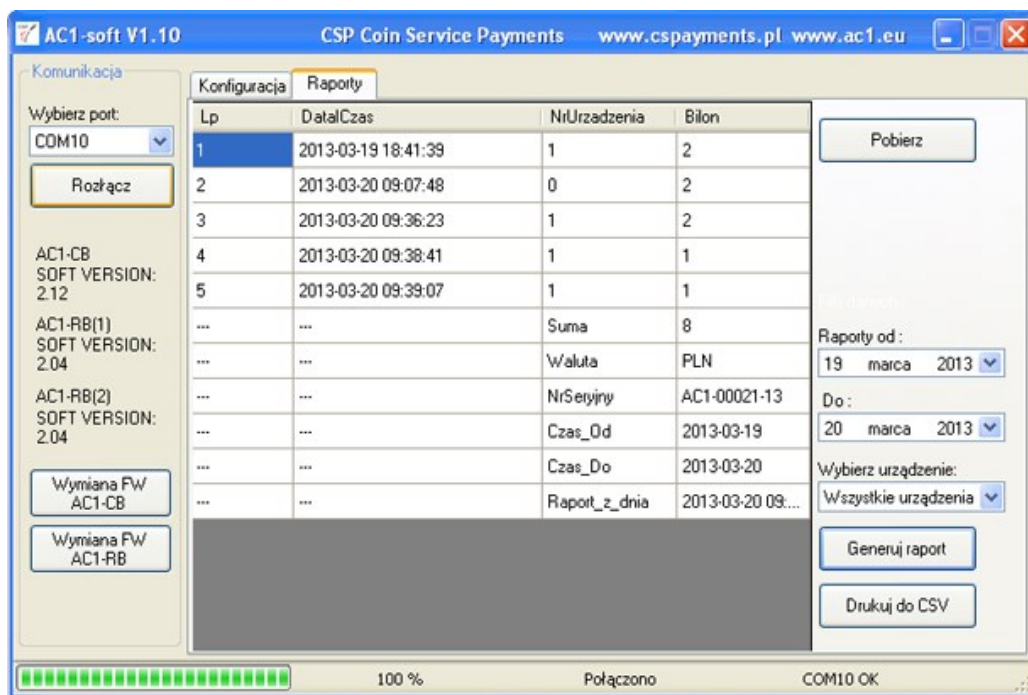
AC1-soft V1.10 CSP Coin Service Payments www.cspayments.pl www.ac1.eu

Komunikacja

Wybierz port:
COM10

Rozłącz

AC1-CB
SOFT VERSION:
2.12

AC1-RB(1)
SOFT VERSION:
2.04

AC1-RB(2)
SOFT VERSION:
2.04

Wymiana FW AC1-CB

Wymiana FW AC1-RB

Konfiguracja Raporty

| Lp | DataICzas | NrUrzadzenia | Bilon |
|---|---|---|---|
| 1 | 2013-03-19 18:41:39 | 1 | 2 |
| 2 | 2013-03-20 09:07:48 | 0 | 2 |
| 3 | 2013-03-20 09:36:23 | 1 | 2 |
| 4 | 2013-03-20 09:38:41 | 1 | 1 |
| 5 | 2013-03-20 09:39:07 | 1 | 1 |
| --- | --- | Suma | 8 |
| --- | --- | Waluta | PLN |
| --- | --- | NrSeryjny | AC1-00021-13 |
| --- | --- | Czas_Od | 2013-03-19 |
| --- | --- | Czas_Do | 2013-03-20 |
| --- | --- | Raport_z_dnia | 2013-03-20 09:... |

Pobierz

Raporty od :
19 marca 2013

Do :
20 marca 2013

Wybierz urządzenie:
Wszystkie urządzenia

Generuj raport

Drukuj do CSV

100 % Połączono COM10 OK